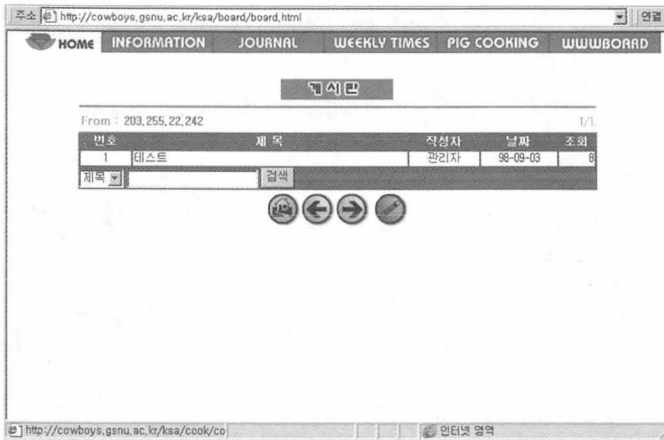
주소 http://cowboys.gsnu.ac.kr/ksa/board/board.html 연결

HOME INFORMATION JOURNAL WEEKLY TIMES PIG COOKING WWWBOARD

게시판

From : 203.255.22.242 1/1

| 번호 | 제 목 | 작성자 | 날짜 | 조회 |
|---|---|---|---|---|
| 1 | 테스트 | 관리자 | 98-09-03 | 8 |

제목 검색

http://cowboys.gsnu.ac.kr/ksa/cook/co 인터넷 영역